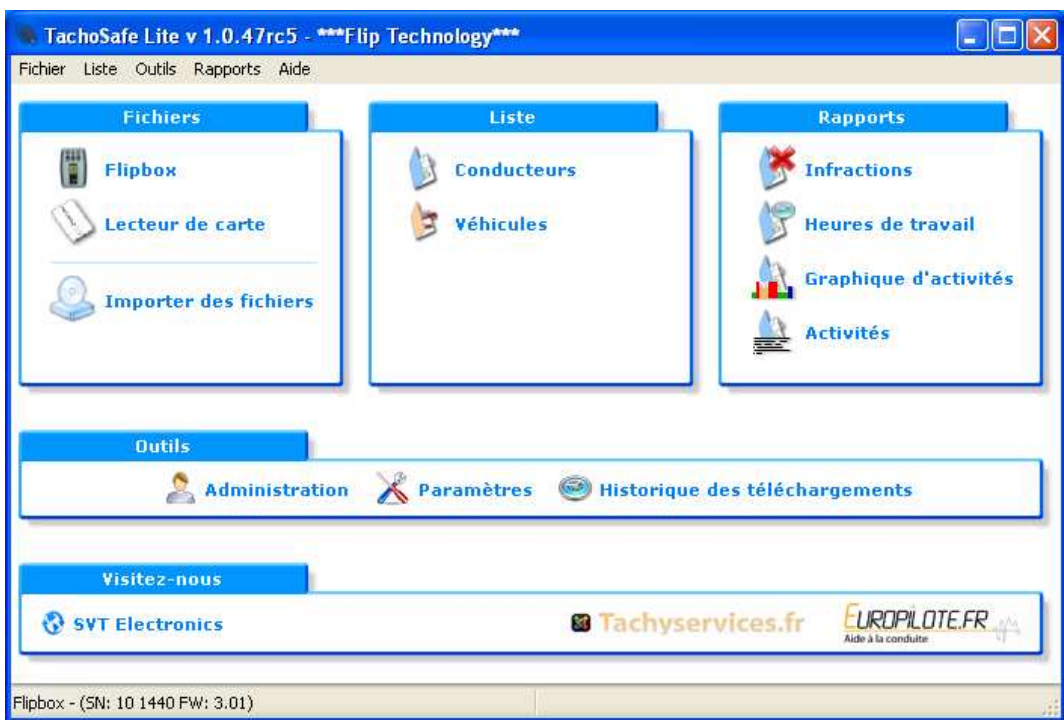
TachoSafe Lite v 1.0.47rc5 - ***Flip Technology***

Fichier Liste Outils Rapports Aide

Fichiers

Flipbox

Lecteur de carte

Importer des fichiers

Liste

Conducteurs

Véhicules

Rapports

Infractions

Heures de travail

Graphique d'activités

Activités

Outils

Administration Paramètres Historique des téléchargements

Visitez-nous

SVT Electronics

Tachyservices.fr

EUROPILOTE.FR
Aide à la conduite

Flipbox - (SN: 10 1440 FW: 3.01)